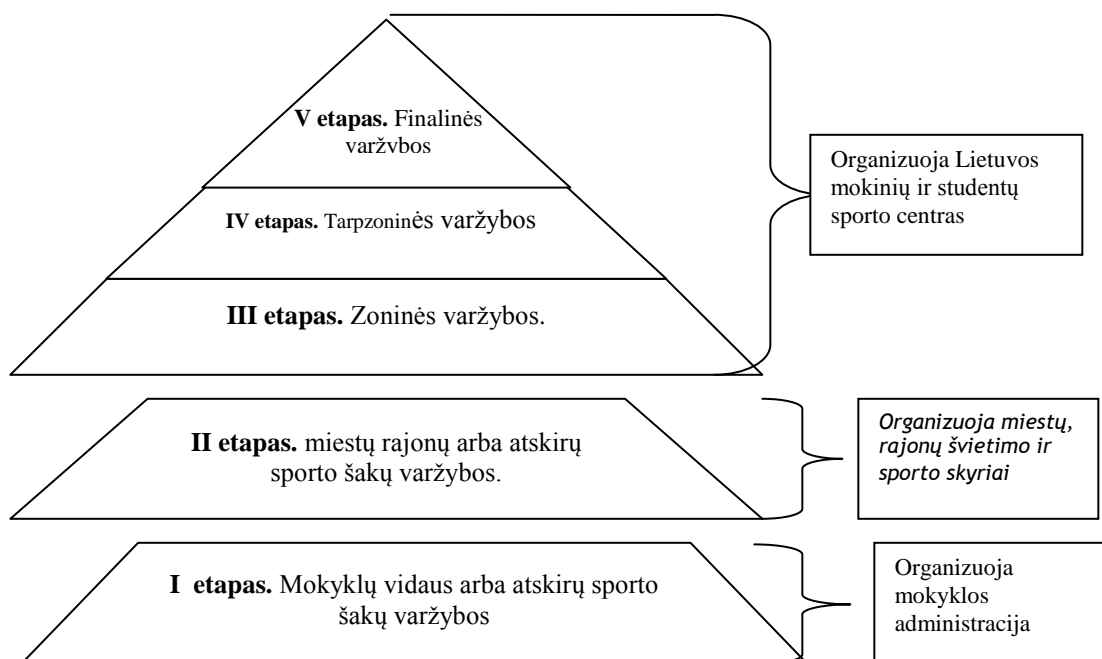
**V etapas.** Finalinės varžybos

**IV etapas.** Tarpzoninės varžybos

**III etapas.** Zoninės varžybos.

Organizuoja Lietuvos mokinių ir studentų sporto centras

**II etapas.** miestų rajonų arba atskirų sporto šakų varžybos.

*Organizuoja miestų, rajonų švietimo ir sporto skyriai*

**I etapas.** Mokyklų vidaus arba atskirų sporto šakų varžybos

Organizuoja mokyklos administracija